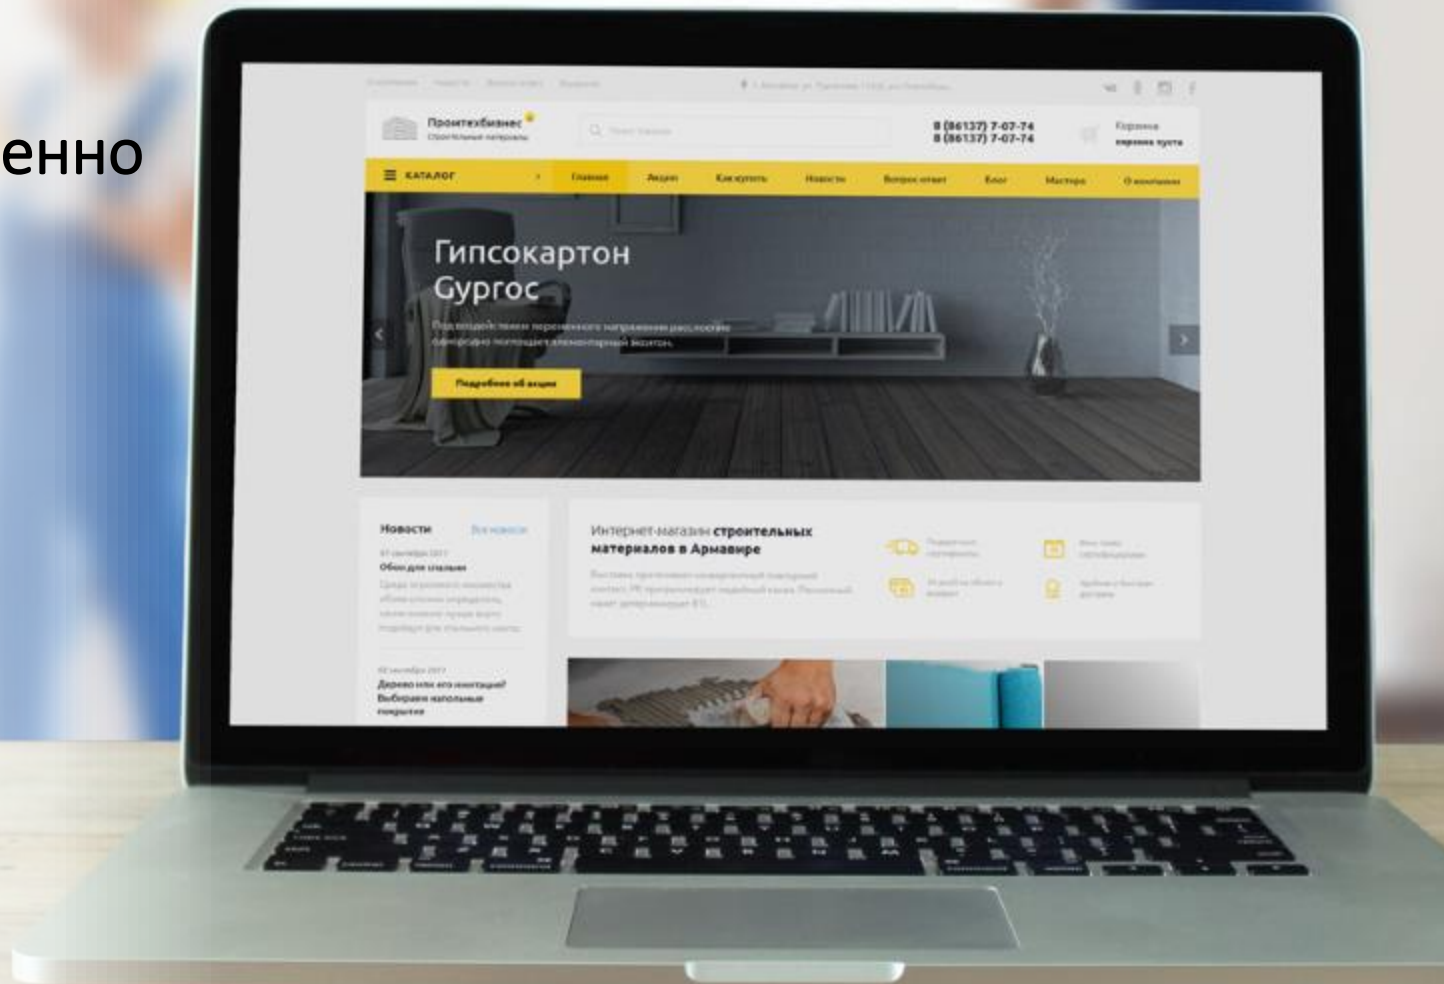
енно

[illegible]

Промтехбизнес
Строительные материалы

Поиск товаров

8 (86137) 7-07-74
8 (86137) 7-07-74

Корзина
корзина пуста

КАТАЛОГ

Главная Акции Как купить Новости Вопрос ответ Блог Мастера О компании

Гипсокартон Gyproc

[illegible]

Подробнее об акции

Новости

Все новости

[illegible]

Обои для спальни

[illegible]

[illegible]

Дерево или его имитация? Выбираем напольные покрытия

Интернет-магазин строительных материалов в Армавире

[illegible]